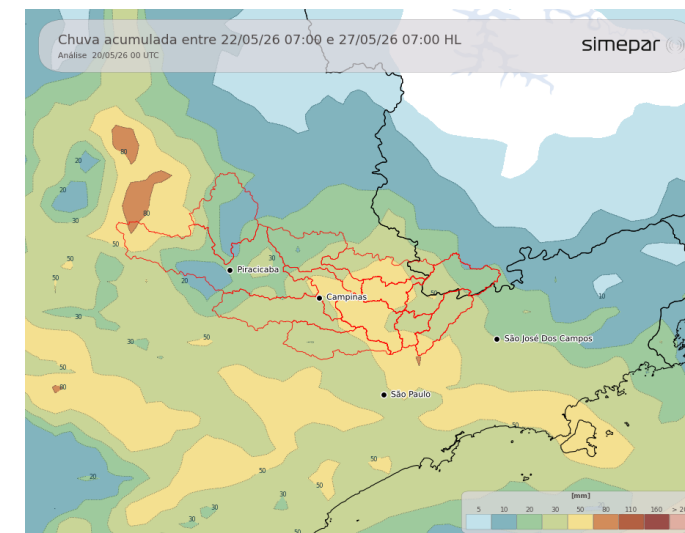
Chuva acumulada entre 22/05/26 07:00 e 27/05/26 07:00 HL
Análise 20/05/26 00 UTC

simepar

80
20
20
30
80
50
50
50
30
20
Piracicaba
Campinas
10
São José Dos Campos
30
50
50
80
São Paulo
20
50
50
30
50
30
30
50

[mm]
| 5 | 10 | 20 | 30 | 50 | 80 | 110 | 160 | > 2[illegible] |